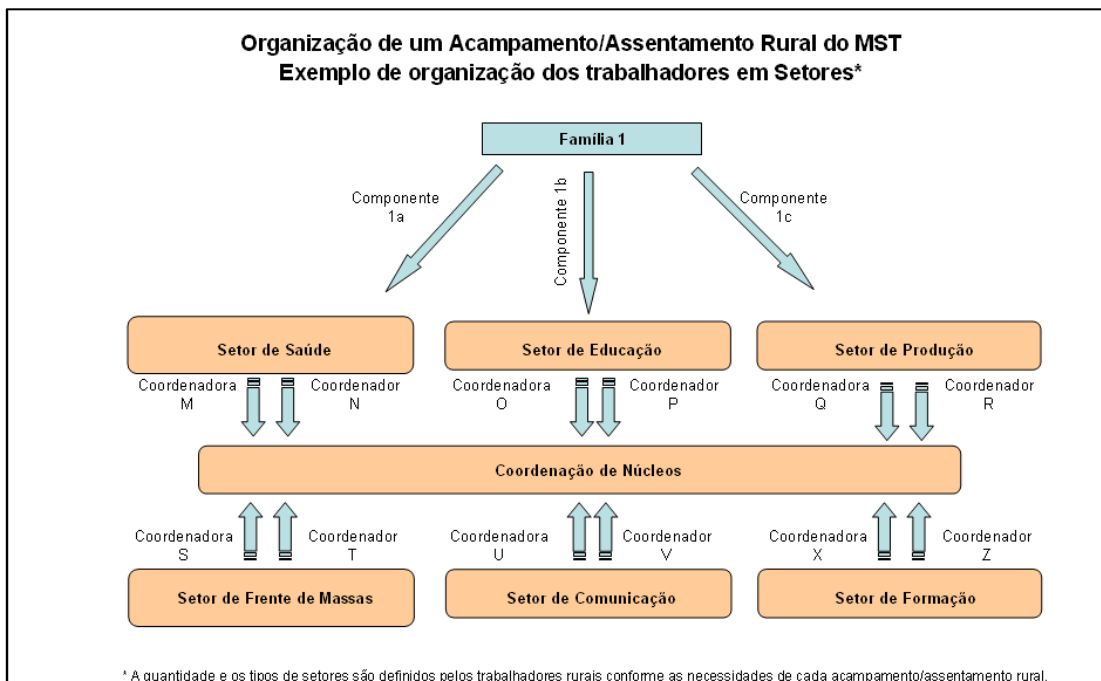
Organização de um Acampamento/Assentamento Rural do MST
Exemplo de organização dos trabalhadores em Setores*

Família 1

Componente 1a

Componente 1b

Componente 1c

Setor de Saúde

Setor de Educação

Setor de Produção

Coordenadora M

Coordenador N

Coordenadora O

Coordenador P

Coordenadora Q

Coordenador R

Coordenação de Núcleos

Coordenadora S

Coordenador T

Coordenadora U

Coordenador V

Coordenadora X

Coordenador Z

Setor de Frente de Massas

Setor de Comunicação

Setor de Formação

* A quantidade e os tipos de setores são definidos pelos trabalhadores rurais conforme as necessidades de cada acampamento/assentamento rural.